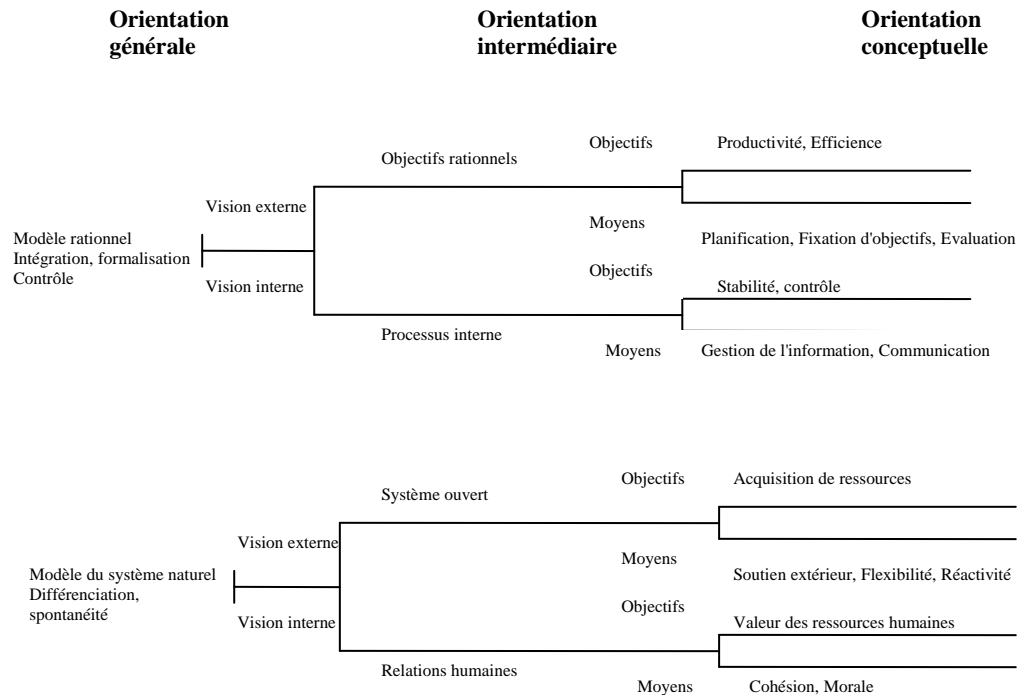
**Orientation générale**

**Orientation intermédiaire**

**Orientation conceptuelle**

Modèle rationnel
Intégration, formalisation
Contrôle

Vision externe

Vision interne

Objectifs rationnels

Processus interne

Objectifs

Productivité, Efficience

Moyens

Planification, Fixation d'objectifs, Evaluation

Objectifs

Stabilité, contrôle

Moyens

Gestion de l'information, Communication

Modèle du système naturel
Différenciation, spontanéité

Vision externe

Vision interne

Système ouvert

Relations humaines

Objectifs

Acquisition de ressources

Moyens

Soutien extérieur, Flexibilité, Réactivité

Objectifs

Valeur des ressources humaines

Moyens

Cohésion, Morale